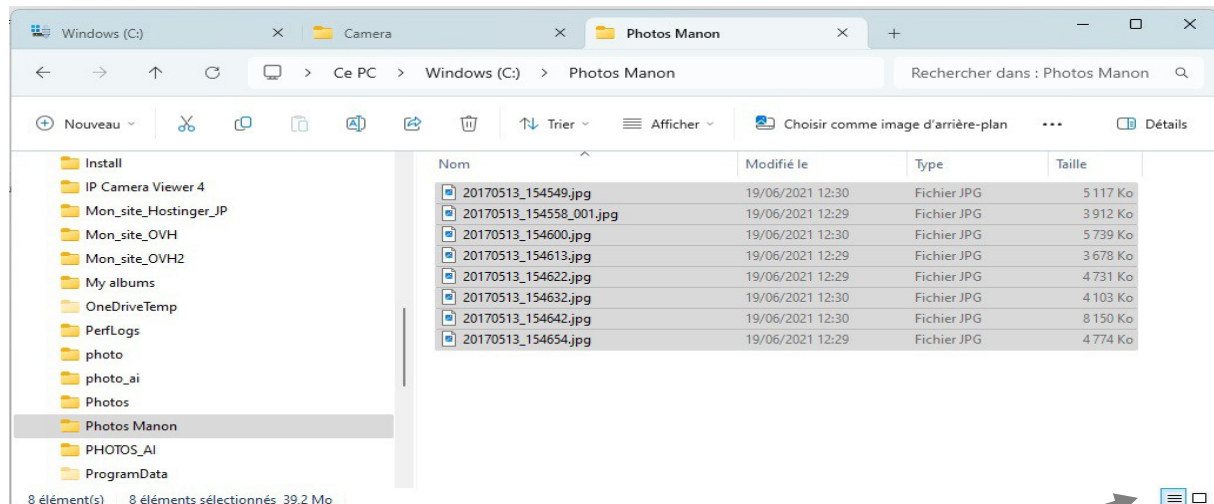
Windows (C:) × Camera × Photos Manon × +

← → ↑ C Ce PC > Windows (C:) > Photos Manon

Rechercher dans : Photos Manon

Nouveau Trier Afficher Choisir comme image d'arrière-plan ··· Détails

Install
IP Camera Viewer 4
Mon_site_Hostinger_JP
Mon_site_OVH
Mon_site_OVH2
My albums
OneDriveTemp
PerfLogs
photo
photo_ai
Photos
Photos Manon
PHOTOS_AI
ProgramData

| Nom | Modifié le | Type | Taille |
|---|---|---|---|
| 20170513_154549.jpg | 19/06/2021 12:30 | Fichier JPG | 5 117 Ko |
| 20170513_154558_001.jpg | 19/06/2021 12:29 | Fichier JPG | 3 912 Ko |
| 20170513_154600.jpg | 19/06/2021 12:30 | Fichier JPG | 5 739 Ko |
| 20170513_154613.jpg | 19/06/2021 12:29 | Fichier JPG | 3 678 Ko |
| 20170513_154622.jpg | 19/06/2021 12:29 | Fichier JPG | 4 731 Ko |
| 20170513_154632.jpg | 19/06/2021 12:30 | Fichier JPG | 4 103 Ko |
| 20170513_154642.jpg | 19/06/2021 12:30 | Fichier JPG | 8 150 Ko |
| 20170513_154654.jpg | 19/06/2021 12:29 | Fichier JPG | 4 774 Ko |

8 élément(s) 8 éléments sélectionnés 39,2 Mo